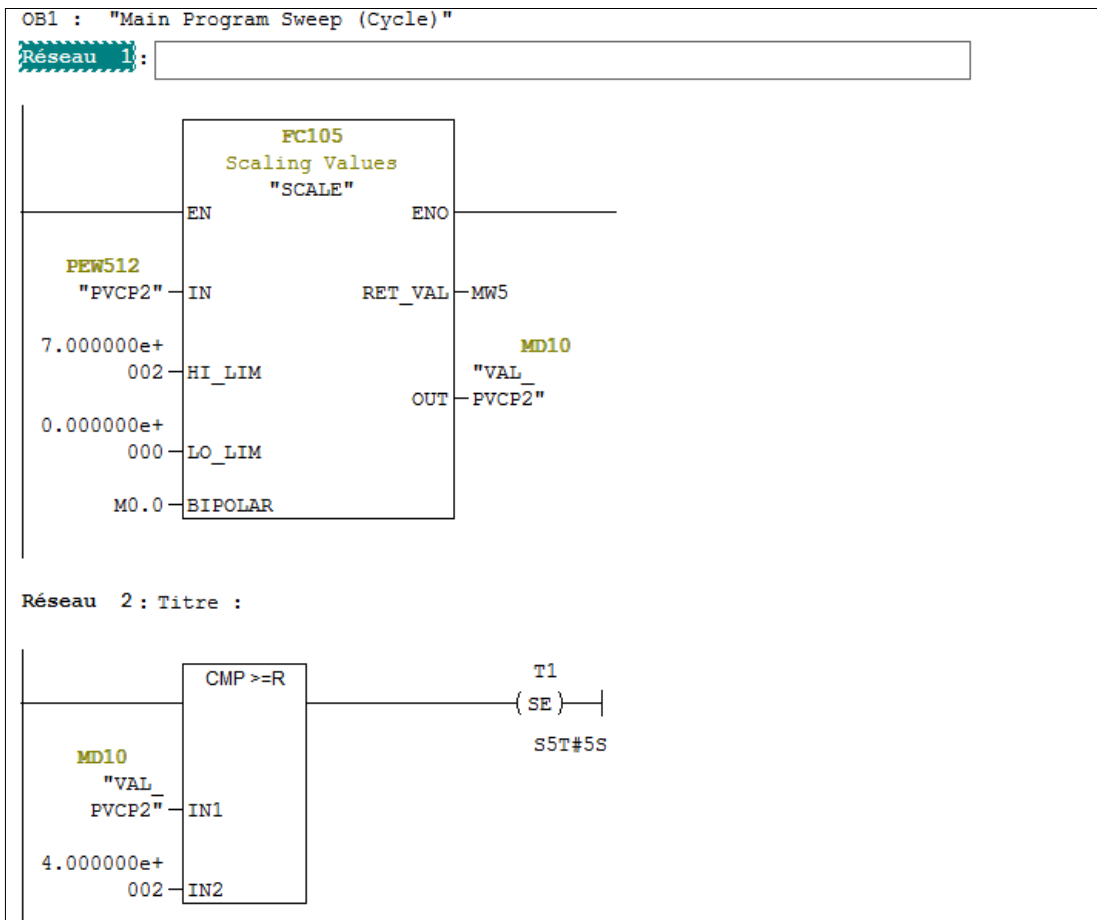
OB1 : "Main Program Sweep (Cycle)"

Réseau 1:

FC105
Scaling Values
"SCALE"

EN
ENO

PEW512
"PVCP2" IN
RET_VAL MW5

7.000000e+
002 HI_LIM

MD10
"VAL_
PVCP2"
OUT

0.000000e+
000 LO_LIM

M0.0 BIPOLAR

Réseau 2 : Titre :

CMP >=R

T1
( SE )

S5T#5S

MD10
"VAL_
PVCP2" IN1

4.000000e+
002 IN2